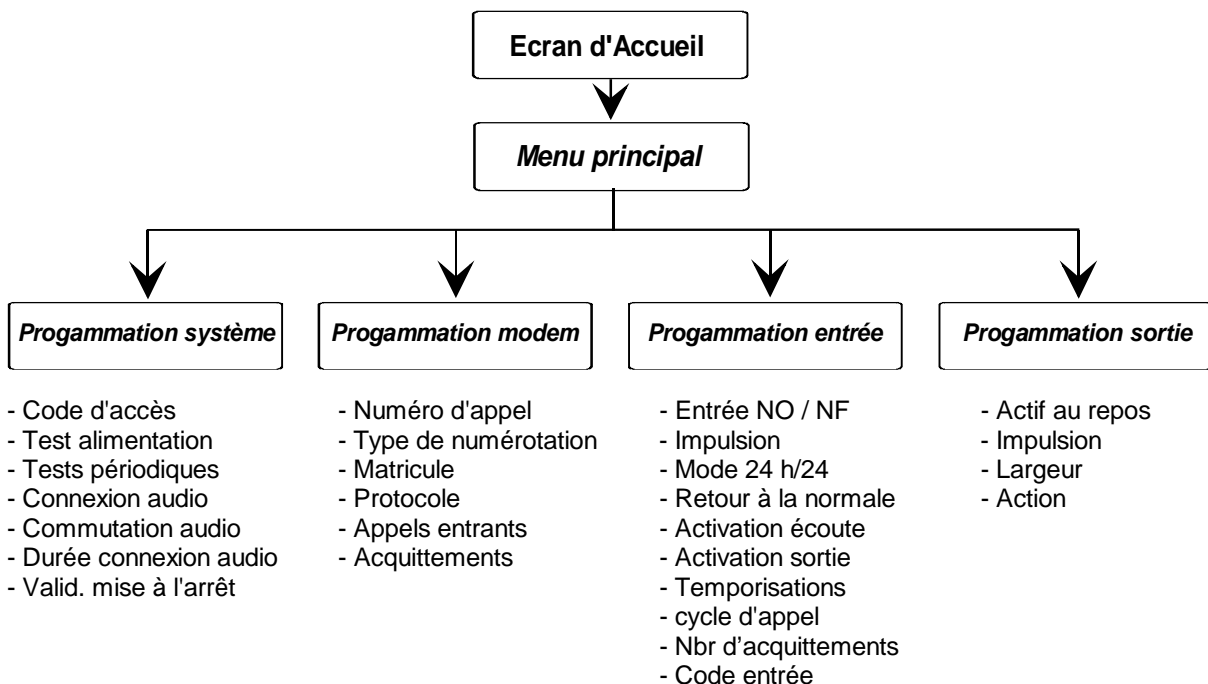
Ecran d'Accueil

Menu principal

Progammation système

- Code d'accès
- Test alimentation
- Tests périodiques
- Connexion audio
- Commutation audio
- Durée connexion audio
- Valid. mise à l'arrêt

Progammation modem

- Numéro d'appel
- Type de numérotation
- Matricule
- Protocole
- Appels entrants
- Acquittements

Progammation entrée

- Entrée NO / NF
- Impulsion
- Mode 24 h/24
- Retour à la normale
- Activation écoute
- Activation sortie
- Temporisations
- cycle d'appel
- Nbr d'acquittements
- Code entrée

Progammation sortie

- Actif au repos
- Impulsion
- Largeur
- Action